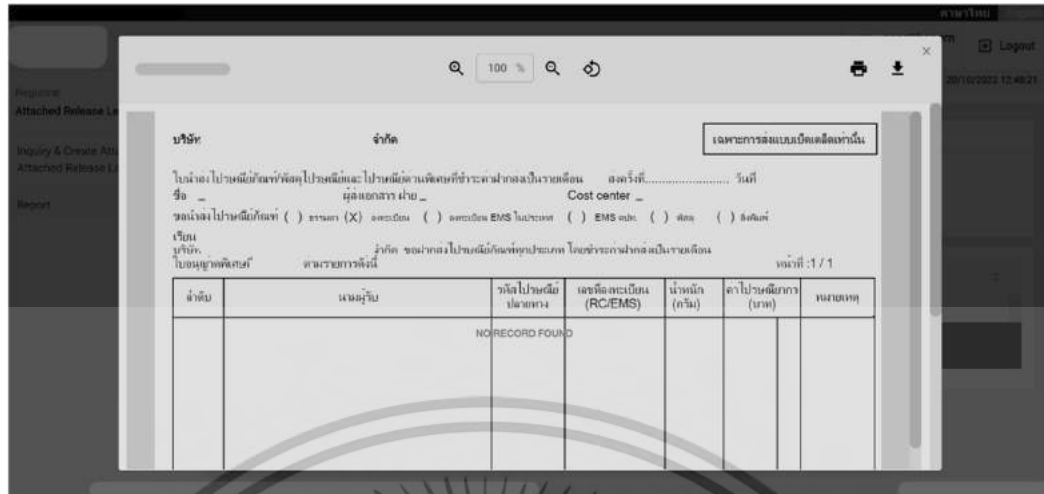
ภาษาไทย

Logout

20/10/2022 12:48:21

Registration

Attached Release Le

Inquiry & Create Att

Attached Release Li

Report

100 %

บริษัท จำกัด

เฉพาะการส่งแบบเปิดเผยเท่านั้น

ใบนำส่งไปรษณีย์ภัณฑ์/พัสดุไปรษณีย์และไปรษณีย์ด่วนพิเศษที่ชำระค่าฝากส่งเป็นรายเดือน ส่งครั้งที่........................ วันที่

ชื่อ _ ผู้ส่งเอกสาร ฝ่าย _ Cost center _

ขอนำส่งไปรษณีย์ภัณฑ์ ( ) ธรรมดา (X) ลงทะเบียน ( ) ลงทะเบียน EMS ในประเทศ ( ) EMS ต่างประเทศ ( ) พัสดุ ( ) สิ่งพิมพ์

เรียน

บริษัท จำกัด ขอฝากส่งไปรษณีย์ภัณฑ์ทุกประเภท โดยชำระค่าฝากส่งเป็นรายเดือน

ใบอนุญาตพิเศษ ตามรายการดังนี้ หน้าที่ :1 / 1

| ลำดับ | นามผู้รับ | รหัสไปรษณีย์ปลายทาง | เลขที่ลงทะเบียน (RC/EMS) | น้ำหนัก (กรัม) | ค่าไปรษณียากร (บาท) | | หมายเหตุ |
|---|---|---|---|---|---|---|---|
| | | NO RECORD FOUND | | | | | |